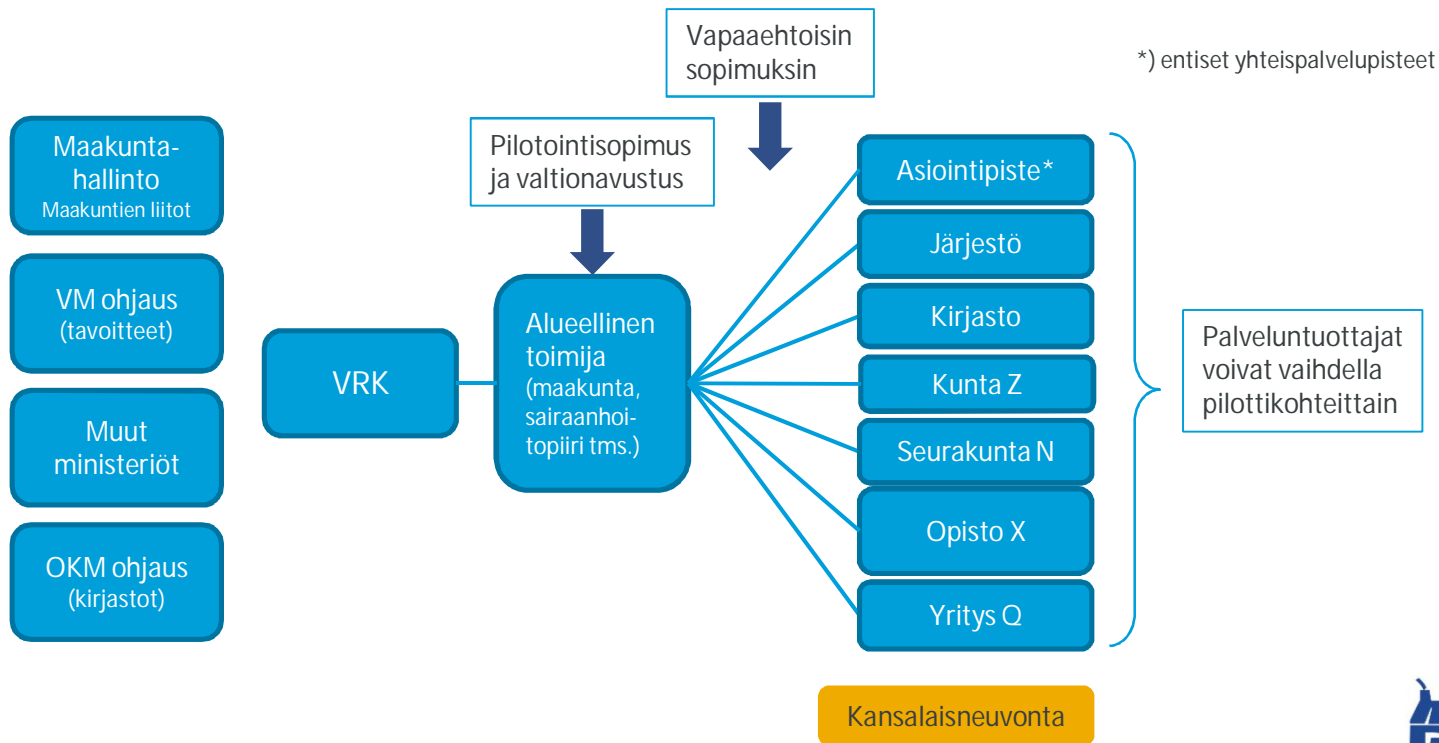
Vapaaehtoisin sopimuksin

*) entiset yhteispalvelupisteet

Pilotointisopimus ja valtionavustus

Maakunta-hallinto
Maakuntien liitot

VM ohjaus
(tavoitteet)

Muut ministeriöt

OKM ohjaus
(kirjastot)

VRK

Alueellinen toimija
(maakunta, sairaanhoitopiiri tms.)

Asiointipiste*

Järjestö

Kirjasto

Kunta Z

Seurakunta N

Opisto X

Yritys Q

Palveluntuottajat voivat vaihdella pilottikohteittain

Kansalaisneuvonta